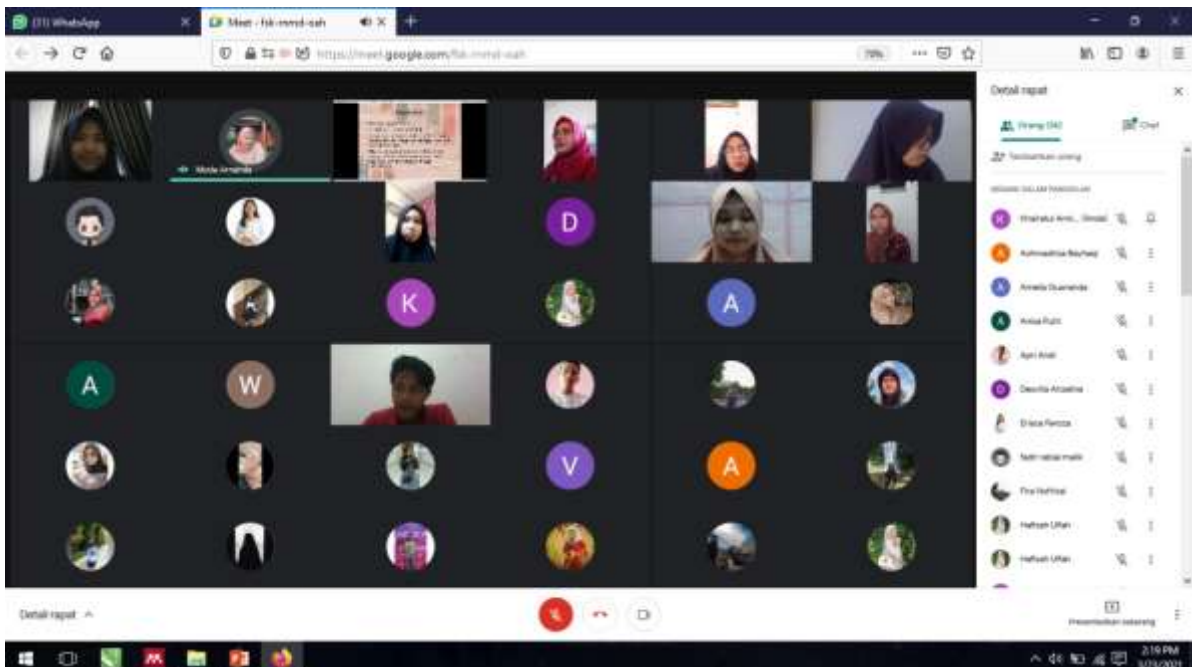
(11) WhatsApp
Meet - fsk-nmd-sah
https://meet.google.com/fsk-nmd-sah
70%
Detail rapat
Orang (36)
Chat
Tambahkan orang
Mode Amanda
D
K
A
A
W
V
A
Khairatul Ami... (Anda)
Ashmaatina Bayhaqi
Amelia Duamanda
Anisa Putri
Ayni Arah
Desrita Anzalina
Elsisa Farizza
fadli rahadi malik
Fira Nofrisal
Hafsah Ulfah
Hafsah Ulfah
Detail rapat
Presentasikan sekarang
2:19 PM